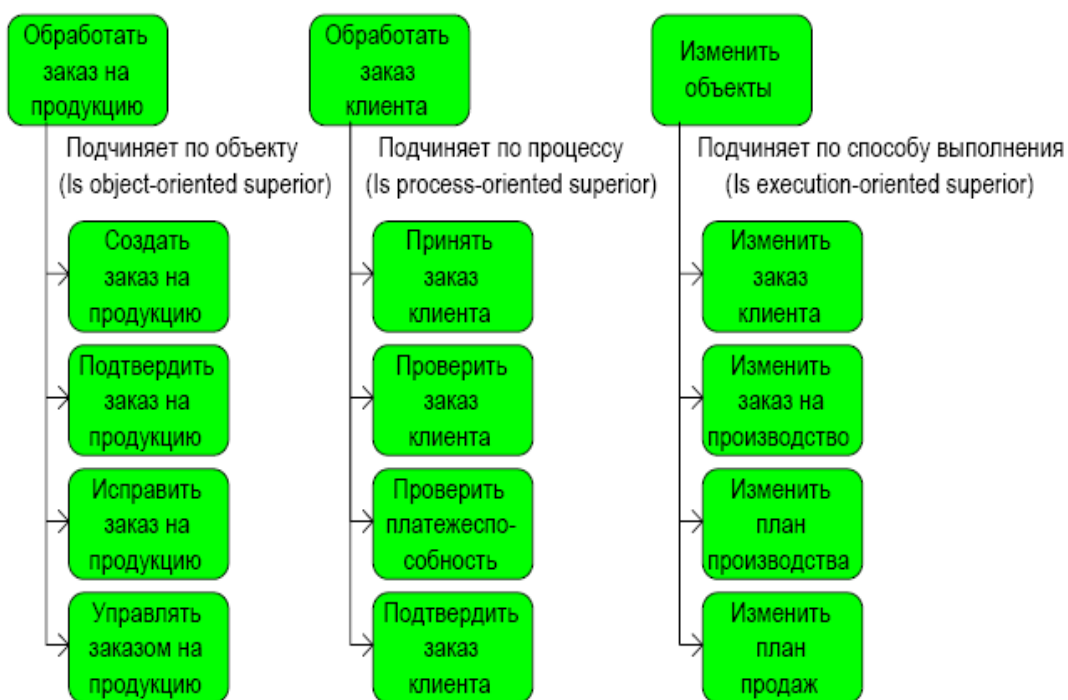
Обработать заказ на продукцию

Подчиняет по объекту (Is object-oriented superior)

Создать заказ на продукцию

Подтвердить заказ на продукцию

Исправить заказ на продукцию

Управлять заказом на продукцию

Обработать заказ клиента

Подчиняет по процессу (Is process-oriented superior)

Принять заказ клиента

Проверить заказ клиента

Проверить платежеспо-собность

Подтвердить заказ клиента

Изменить объекты

Подчиняет по способу выполнения (Is execution-oriented superior)

Изменить заказ клиента

Изменить заказ на производство

Изменить план производства

Изменить план продаж